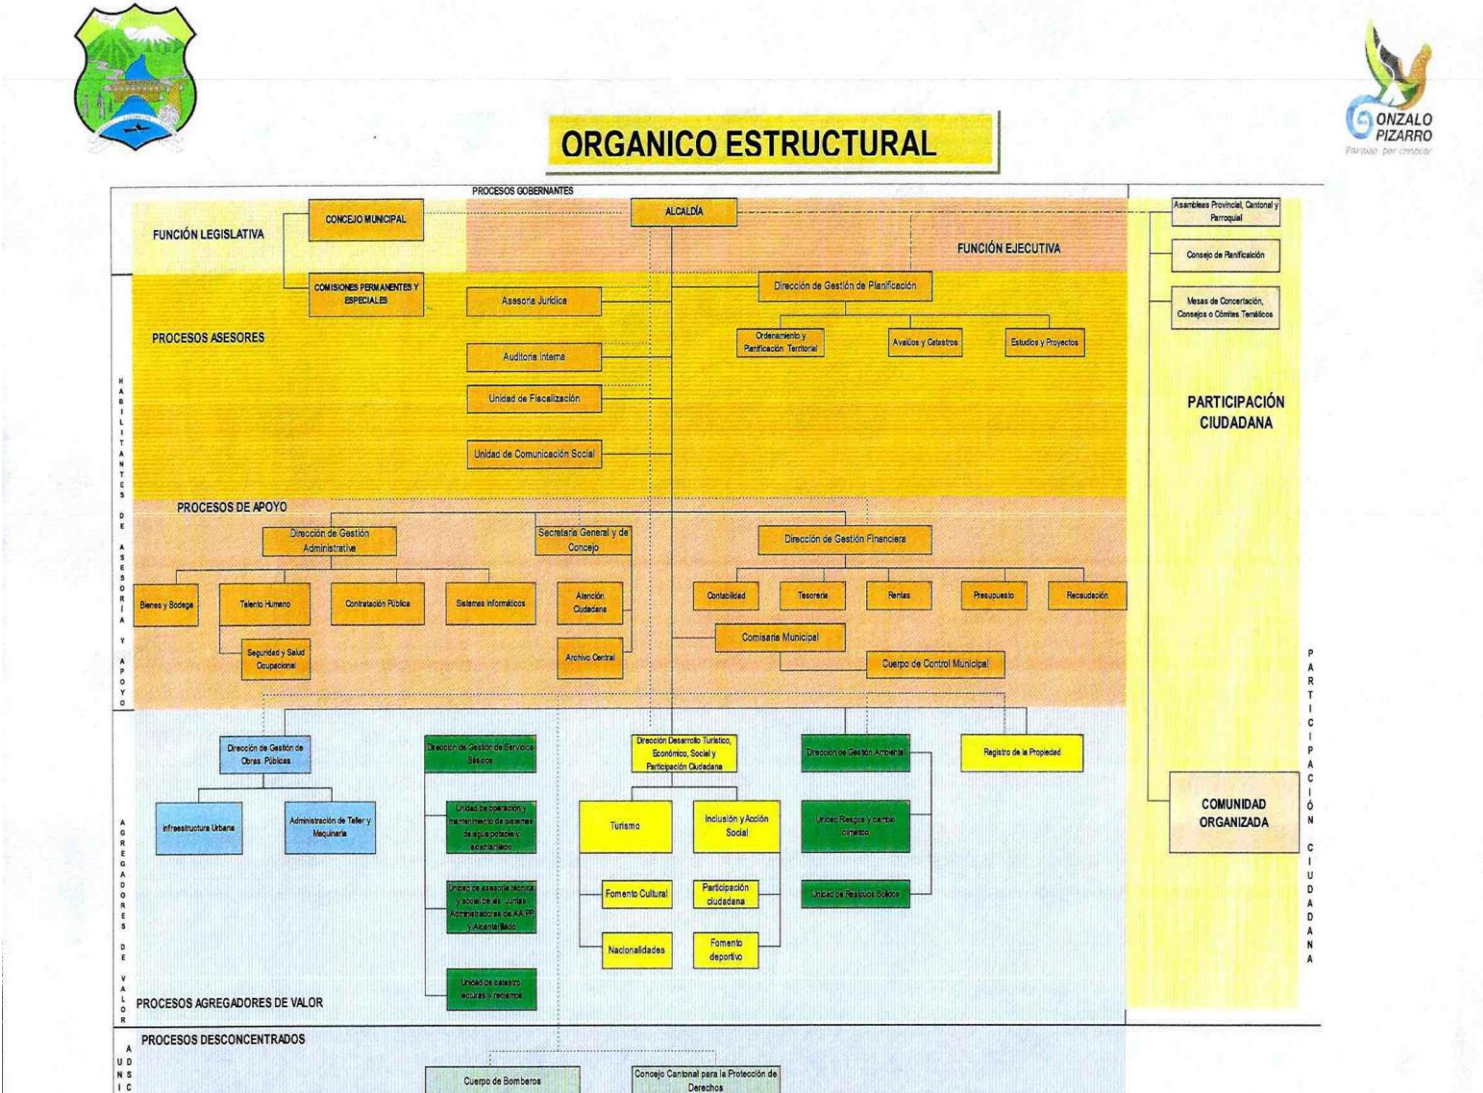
ONZALO PIZARRO
Paraíso por conocer

ORGANICO ESTRUCTURAL

PROCESOS GOBERNANTES

FUNCIÓN LEGISLATIVA

CONCEJO MUNICIPAL

ALCALDÍA

FUNCIÓN EJECUTIVA

COMISIONES PERMANENTES Y ESPECIALES

Asesoría Jurídica

Dirección de Gestión de Planificación

PROCESOS ASESORES

Ordenamiento y Planificación Territorial

Avalúos y Catastros

Estudios y Proyectos

Auditoría Interna

Unidad de Fiscalización

Unidad de Comunicación Social

HABITANTES DE ASESORÍA Y APOYO

PROCESOS DE APOYO

Dirección de Gestión Administrativa

Secretaría General y de Concejo

Dirección de Gestión Financiera

Bienes y Bodega

Talento Humano

Contratación Pública

Sistemas Informáticos

Atención Ciudadana

Contabilidad

Tesorería

Rentas

Presupuesto

Recaudación

Seguridad y Salud Ocupacional

Archivo Central

Comisaría Municipal

Cuerpo de Control Municipal

Dirección de Gestión de Obras Públicas

Dirección de Gestión de Servicios Básicos

Dirección Desarrollo Turístico, Económico, Social y Participación Ciudadana

Dirección de Gestión Ambiental

Registro de la Propiedad

Infraestructura Urbana

Administración de Taller y Maquinaria

Unidad de operación y mantenimiento de sistemas de agua potable y alcantarillado

Turismo

Inclusión y Acción Social

Unidad Riesgos y cambio climático

Unidad de asesoría técnica y social de las Juntas Administradoras de AA.PP y Alcantarillado

Fomento Cultural

Participación ciudadana

Unidad de Residuos Sólidos

Nacionalidades

Fomento deportivo

Unidad de catastro, acuatas y reclamos

AGREGADORES DE VALOR

PROCESOS AGREGADORES DE VALOR

PROCESOS DESCONCENTRADOS

Cuerpo de Bomberos

Concejo Cantonal para la Protección de Derechos

Asambleas Provincial, Cantonal y Parroquial

Consejo de Planificación

Mesas de Concertación, Consejos o Comités Temáticos

PARTICIPACIÓN CIUDADANA

COMUNIDAD ORGANIZADA

PARTICIPACIÓN CIUDADANA

A UD NS IC